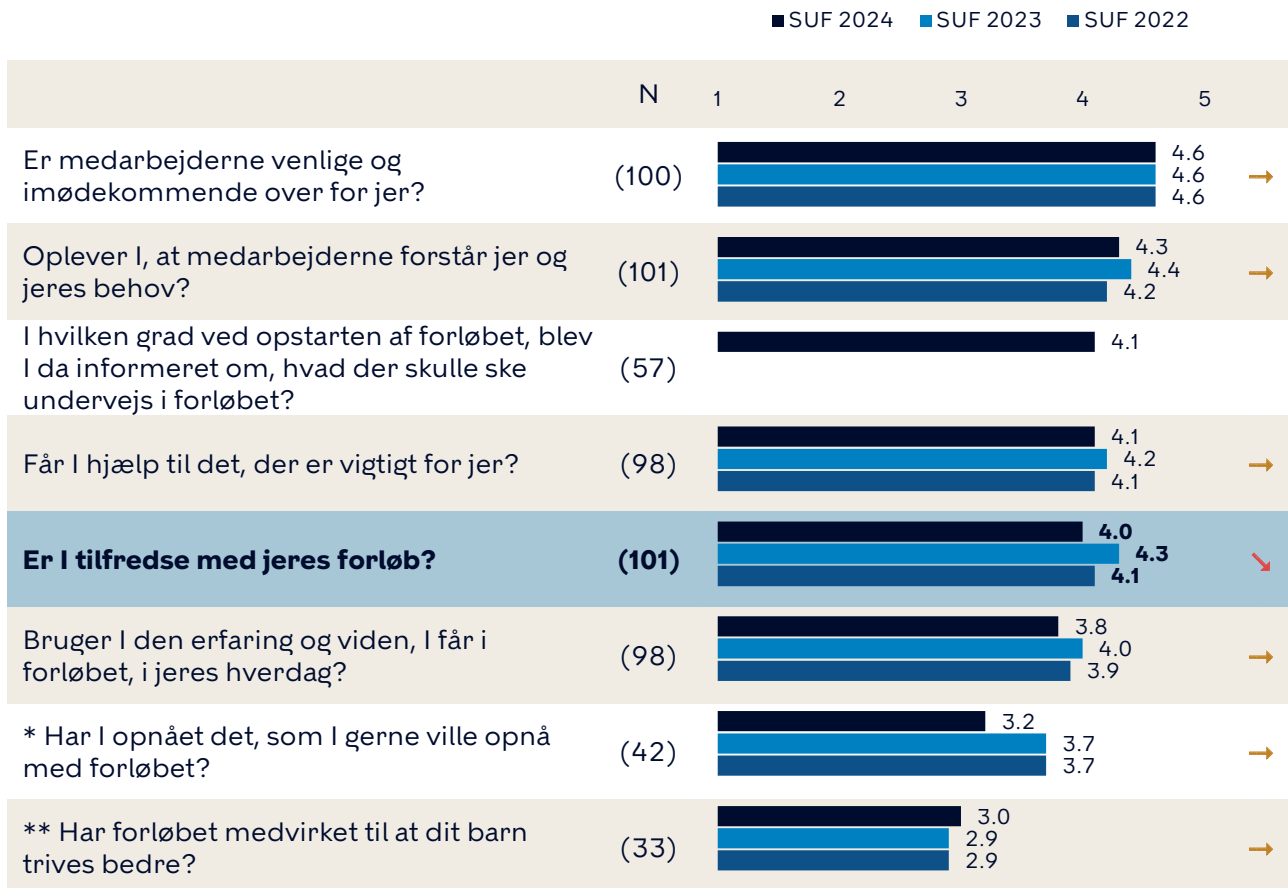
SUF 2024 SUF 2023 SUF 2022

| | N | 1 2 3 4 5 |
|---|---|---|
| Er medarbejderne venlige og imødekommende over for jer? | (100) | 4.6 4.6 4.6 → |
| Oplever I, at medarbejderne forstår jer og jeres behov? | (101) | 4.3 4.4 4.2 → |
| I hvilken grad ved opstarten af forløbet, blev I da informeret om, hvad der skulle ske undervejs i forløbet? | (57) | 4.1 |
| Får I hjælp til det, der er vigtigt for jer? | (98) | 4.1 4.2 4.1 → |
| **Er I tilfredse med jeres forløb?** | **(101)** | **4.0 4.3 4.1** ↘ |
| Bruger I den erfaring og viden, I får i forløbet, i jeres hverdag? | (98) | 3.8 4.0 3.9 → |
| * Har I opnået det, som I gerne ville opnå med forløbet? | (42) | 3.2 3.7 3.7 → |
| ** Har forløbet medvirket til at dit barn trives bedre? | (33) | 3.0 2.9 2.9 → |